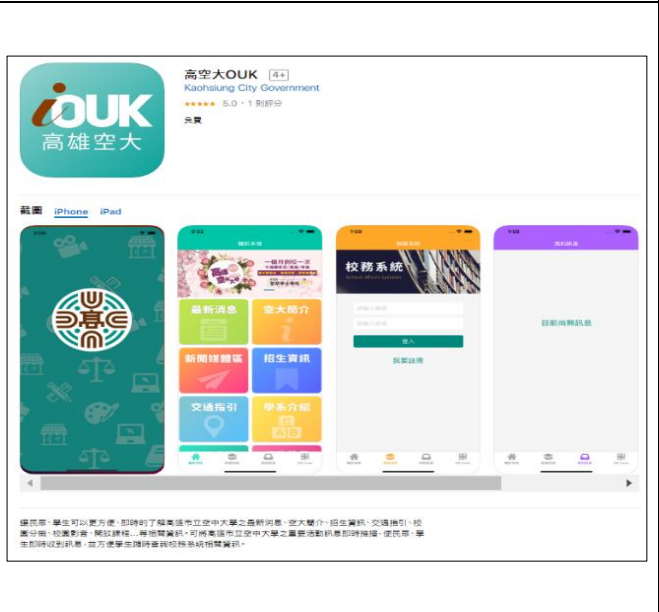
iOUK
高雄空大

高空大OUK 4+
Kaohsiung City Government
★★★★★ 5.0 • 1 則評分
免費

截圖 iPhone iPad

最新消息
空大簡介
新聞媒體區
招生資訊
交通指引
學系介紹

校務系統
登入
我要註冊

目前尚無訊息

讓民眾、學生可以更方便、即時的了解高雄市立空中大學之最新消息、空大簡介、招生資訊、交通指引、校園分佈、校園影音、開設課程...等相關資訊。可將高雄市立空中大學之重要活動訊息即時推播，使民眾、學生即時收到訊息，並方便學生隨時查詢校務系統相關資訊。